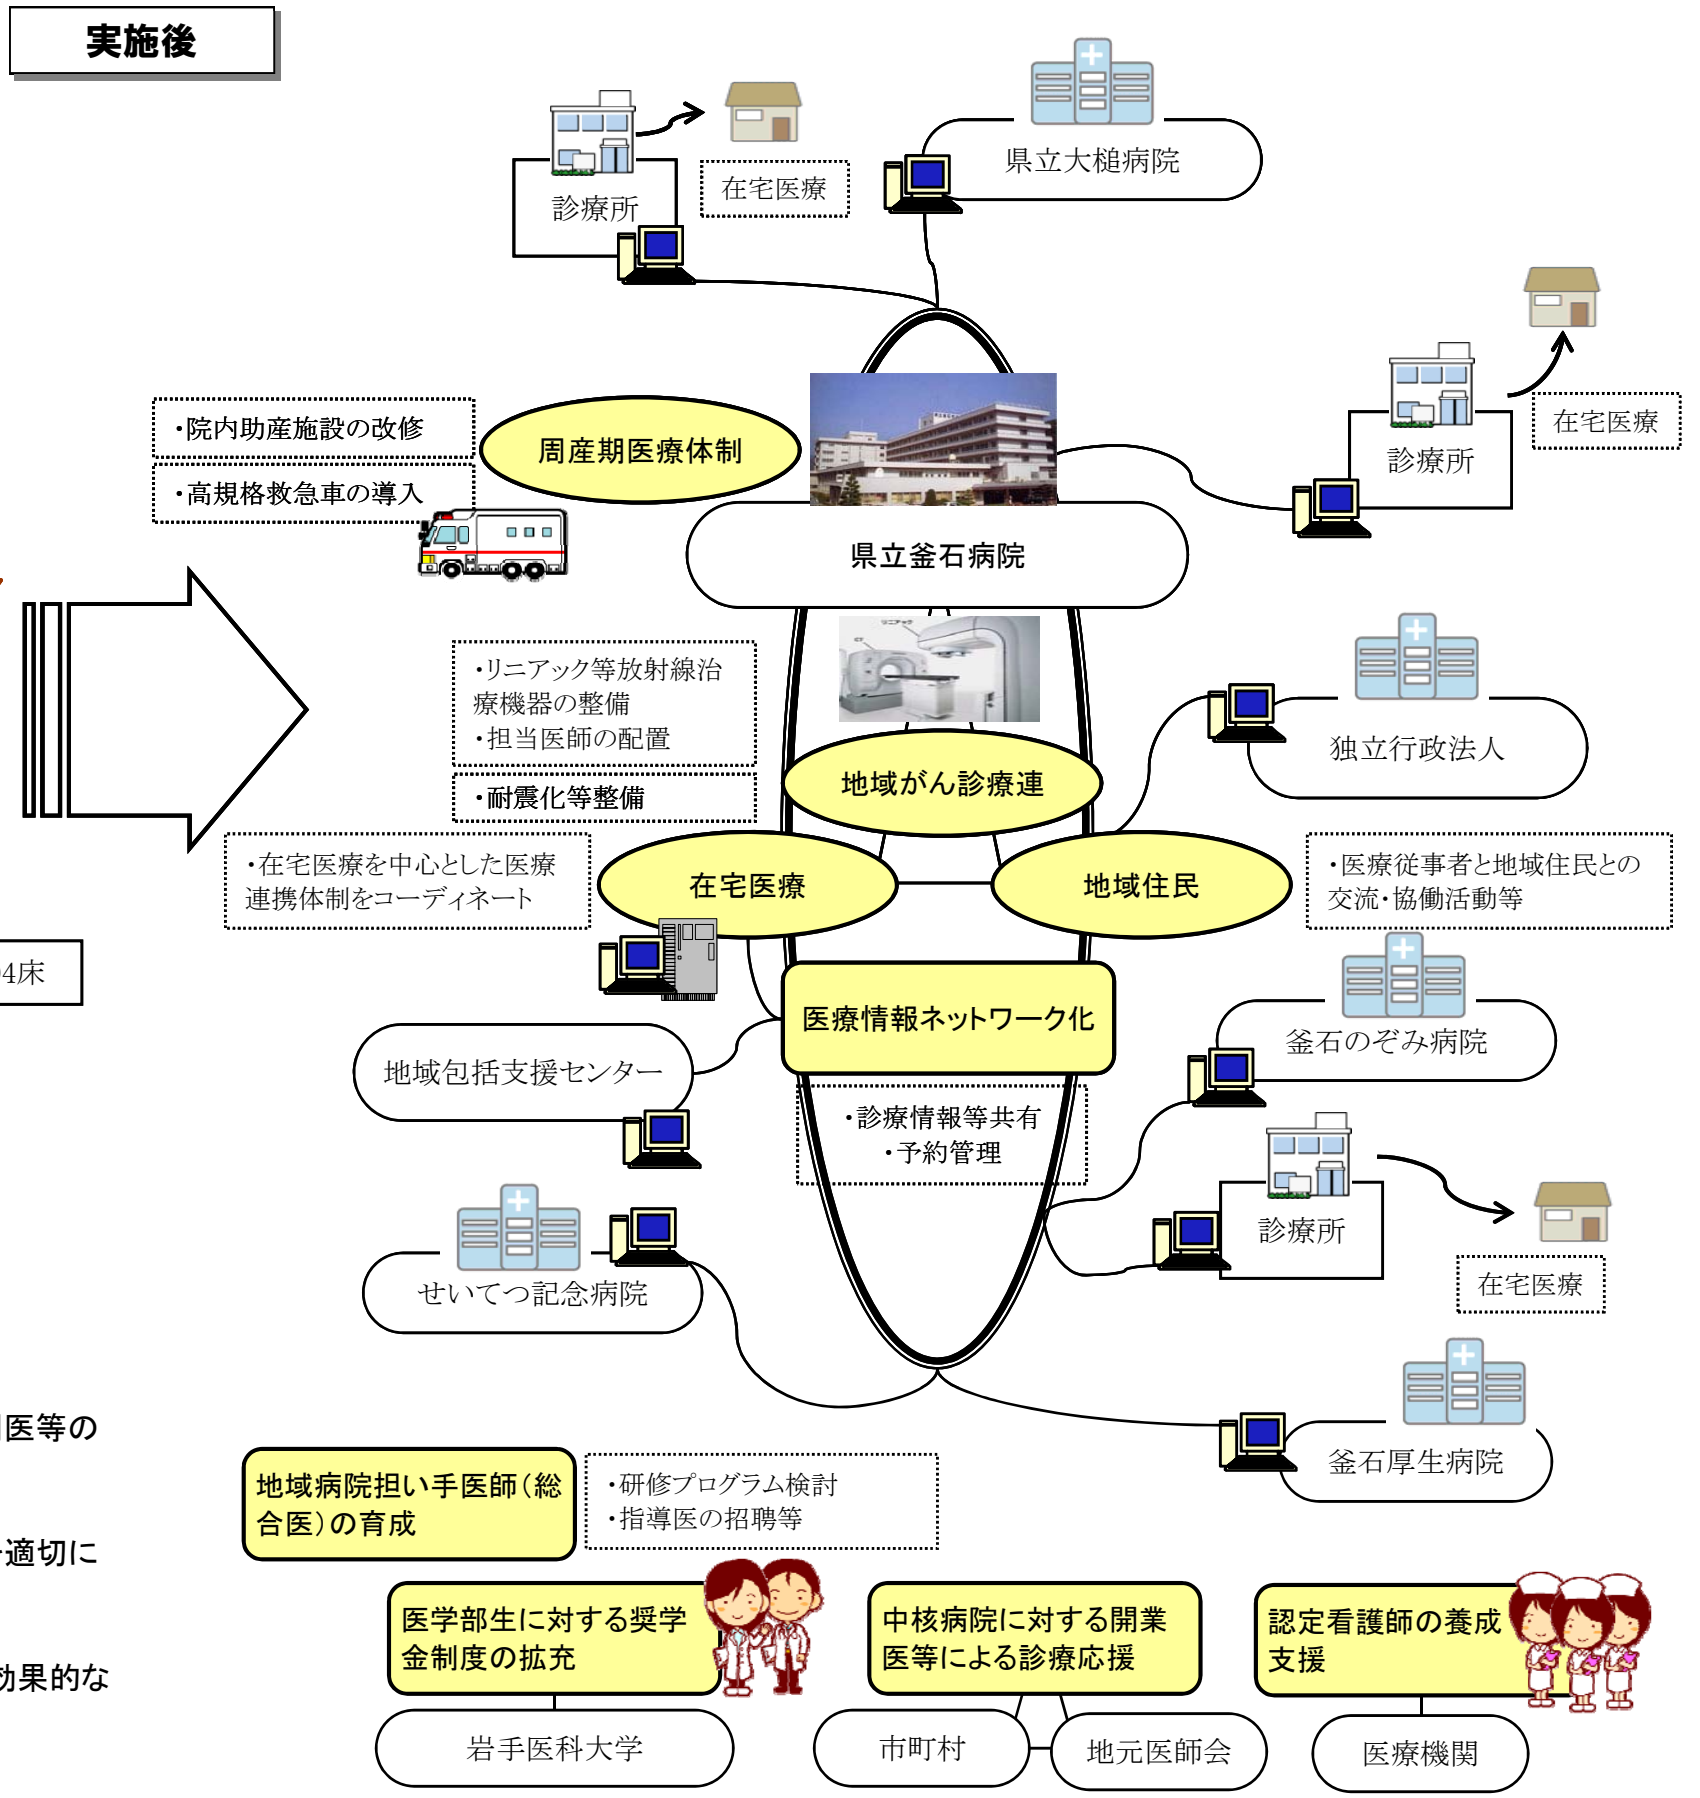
実施後

県立大槌病院

診療所

在宅医療

・院内助産施設の改修

・高規格救急車の導入

周産期医療体制

診療所

在宅医療

県立釜石病院

・リニアック等放射線治療機器の整備
・担当医師の配置

・耐震化等整備

独立行政法人

地域がん診療連

・在宅医療を中心とした医療連携体制をコーディネート

在宅医療

地域住民

・医療従事者と地域住民との交流・協働活動等

4床

医療情報ネットワーク化

釜石のぞみ病院

地域包括支援センター

・診療情報等共有
・予約管理

診療所

在宅医療

せいてつ記念病院

医等の

釜石厚生病院

地域病院担い手医師（総合医）の育成

・研修プログラム検討
・指導医の招聘等

適切に

医学部生に対する奨学金制度の拡充

中核病院に対する開業医等による診療応援

認定看護師の養成支援

効果的な

岩手医科大学

市町村

地元医師会

医療機関